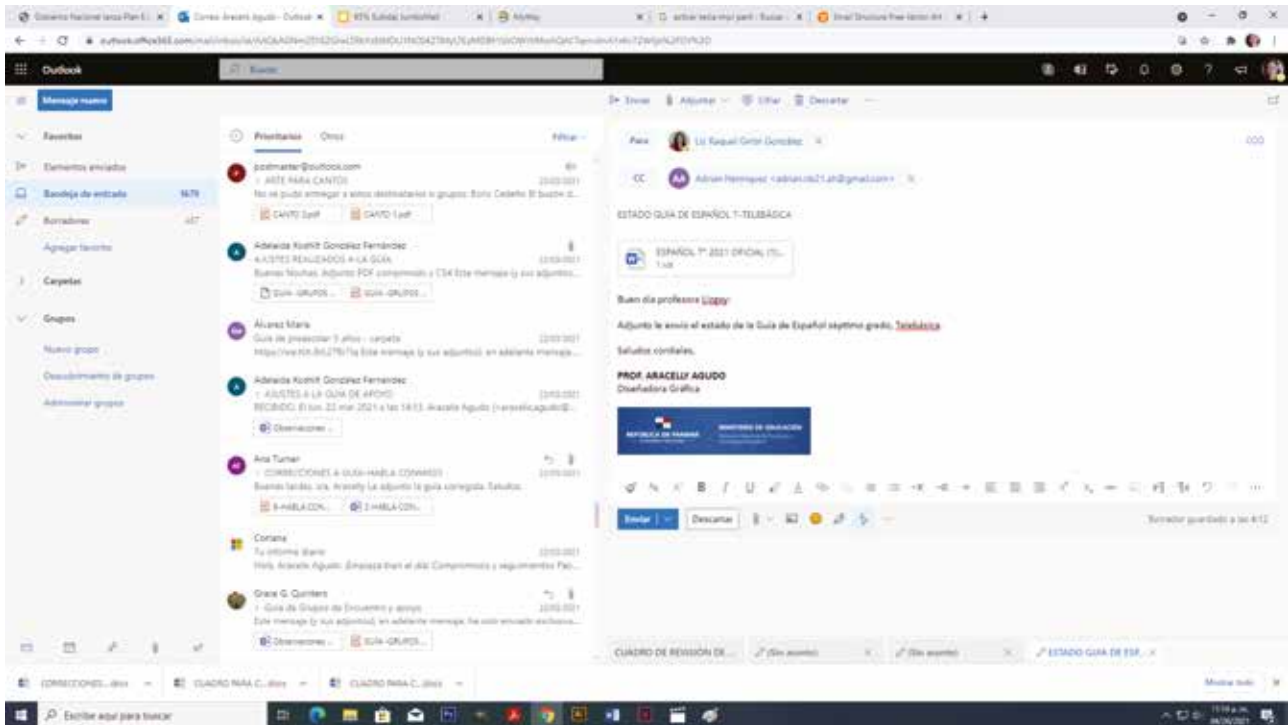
Outlook

Mensaje nuevo

Favoritos
Elementos enviados
Bandeja de entrada 5679
Borradores 287
Agregar favorito

Carpetas

Grupos
Nuevo grupo
Descubrimiento de grupos
Administrar grupos

Prioritarios Otros Filtrar

postmaster@outlook.com
ARTE PARA CANTOS
No se pudo entregar a estos destinatarios o grupos: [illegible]
CANTO 3.pdf CANTO 1.pdf

Adelaida Xiohilt González Fernández
AJUSTES REALIZADOS A LA GUIA
Buenas Noches. Adjunto PDF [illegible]
GUIA-GRUPOS... GUIA-GRUPOS...

Álvarez María
Guía de preescolar 5 años - carpeta
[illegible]

Adelaida Xiohilt González Fernández
AJUSTES A LA GUIA DE APOYO
RECIBIDO: El lun, 22 mar 2021 a las 14:13, Aracelly Agudo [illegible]
Observaciones ...

Ana Turner
CORRECCIONES A GUIA HABLA CONMIGO
Buenas tardes, sra. Aracelly Le adjunto la guía corregida. Saludos.
6-HABLA CON... 2-HABLA CON...

Cortana
Tu informe diario
Hola, Aracelly Agudo: Empieza bien el día! Compromisos y seguimientos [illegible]

Grace G. Quintero
Guía de Grupos de Encuentro y apoyo
Este mensaje (y sus adjuntos), en adelante mensaje, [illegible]
Observaciones ... GUIA-GRUPOS...

Enviar Adjuntar Cifrar Descartar

Para Liz Raquel Ortiz González
CC Adrian Henríquez <adrianc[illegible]@gmail.com>

ESTADO GUIA DE ESPAÑOL 7-TELEBÁSICA

ESPAÑOL 7° 2021 OFICIAL (T...

Buen día profesora Liggy:

Adjunto le envío el estado de la Guía de Español séptimo grado, Telebásica

Saludos cordiales,

PROF. ARACELLY AGUDO
Diseñadora Gráfica

REPÚBLICA DE PANAMÁ
MINISTERIO DE EDUCACIÓN

Enviar Descartar

Borrador guardado a las 4:12

CUADRO DE REVISIÓN DE... (Sin asunto) (Sin asunto) ESTADO GUIA DE ESP...

CORRECCIONES...docx CUADRO PARA C...docx CUADRO PARA C...docx Mostrar todo

Escribe aquí para buscar